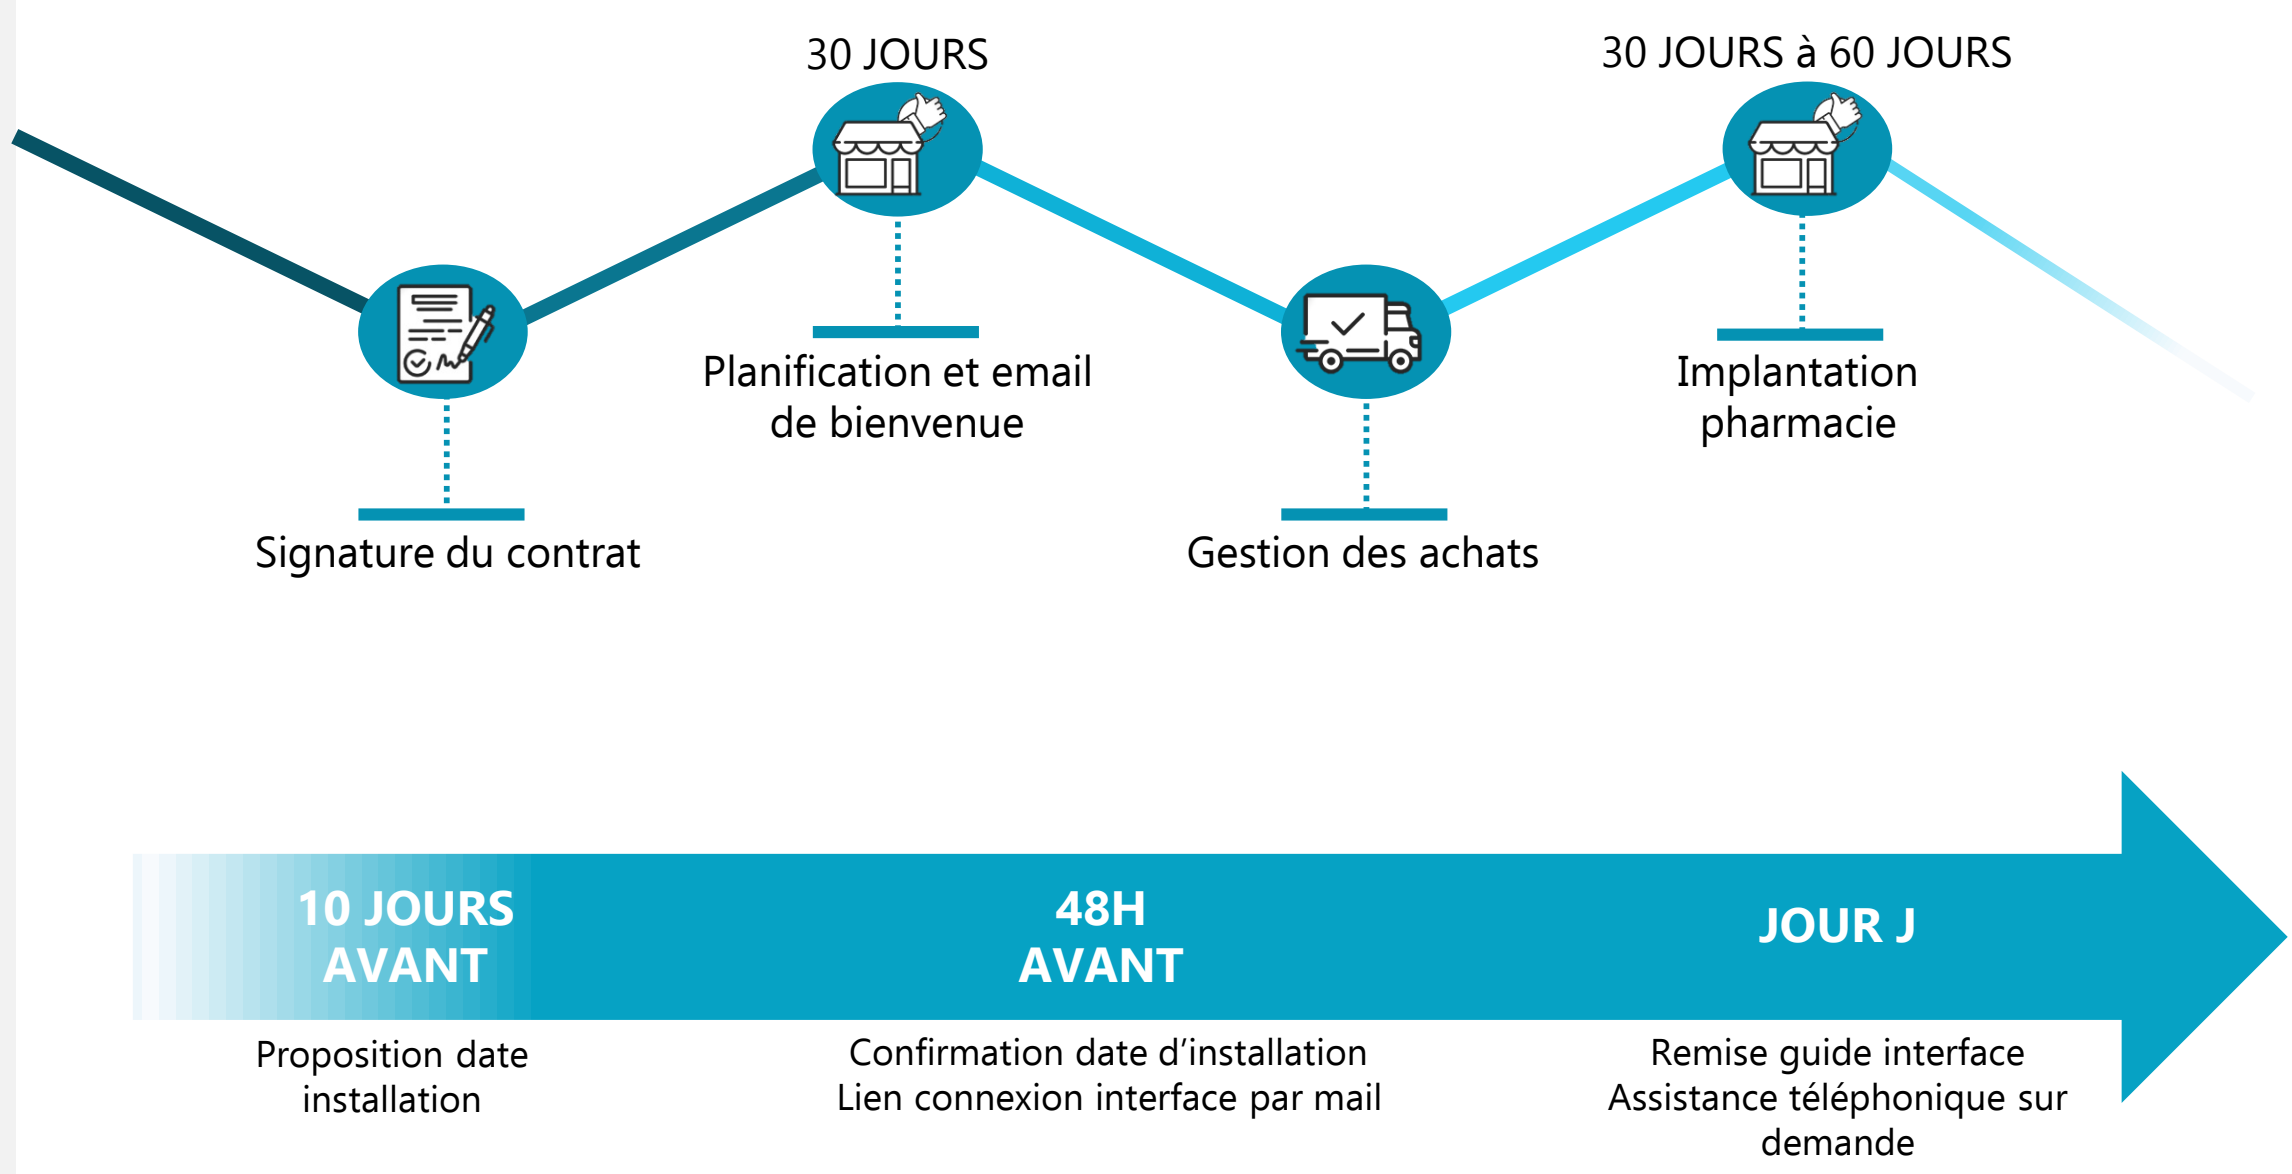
30 JOURS

30 JOURS à 60 JOURS

Planification et email de bienvenue

Implantation pharmacie

Signature du contrat

Gestion des achats

10 JOURS AVANT

48H AVANT

JOUR J

Proposition date installation

Confirmation date d’installation
Lien connexion interface par mail

Remise guide interface
Assistance téléphonique sur demande